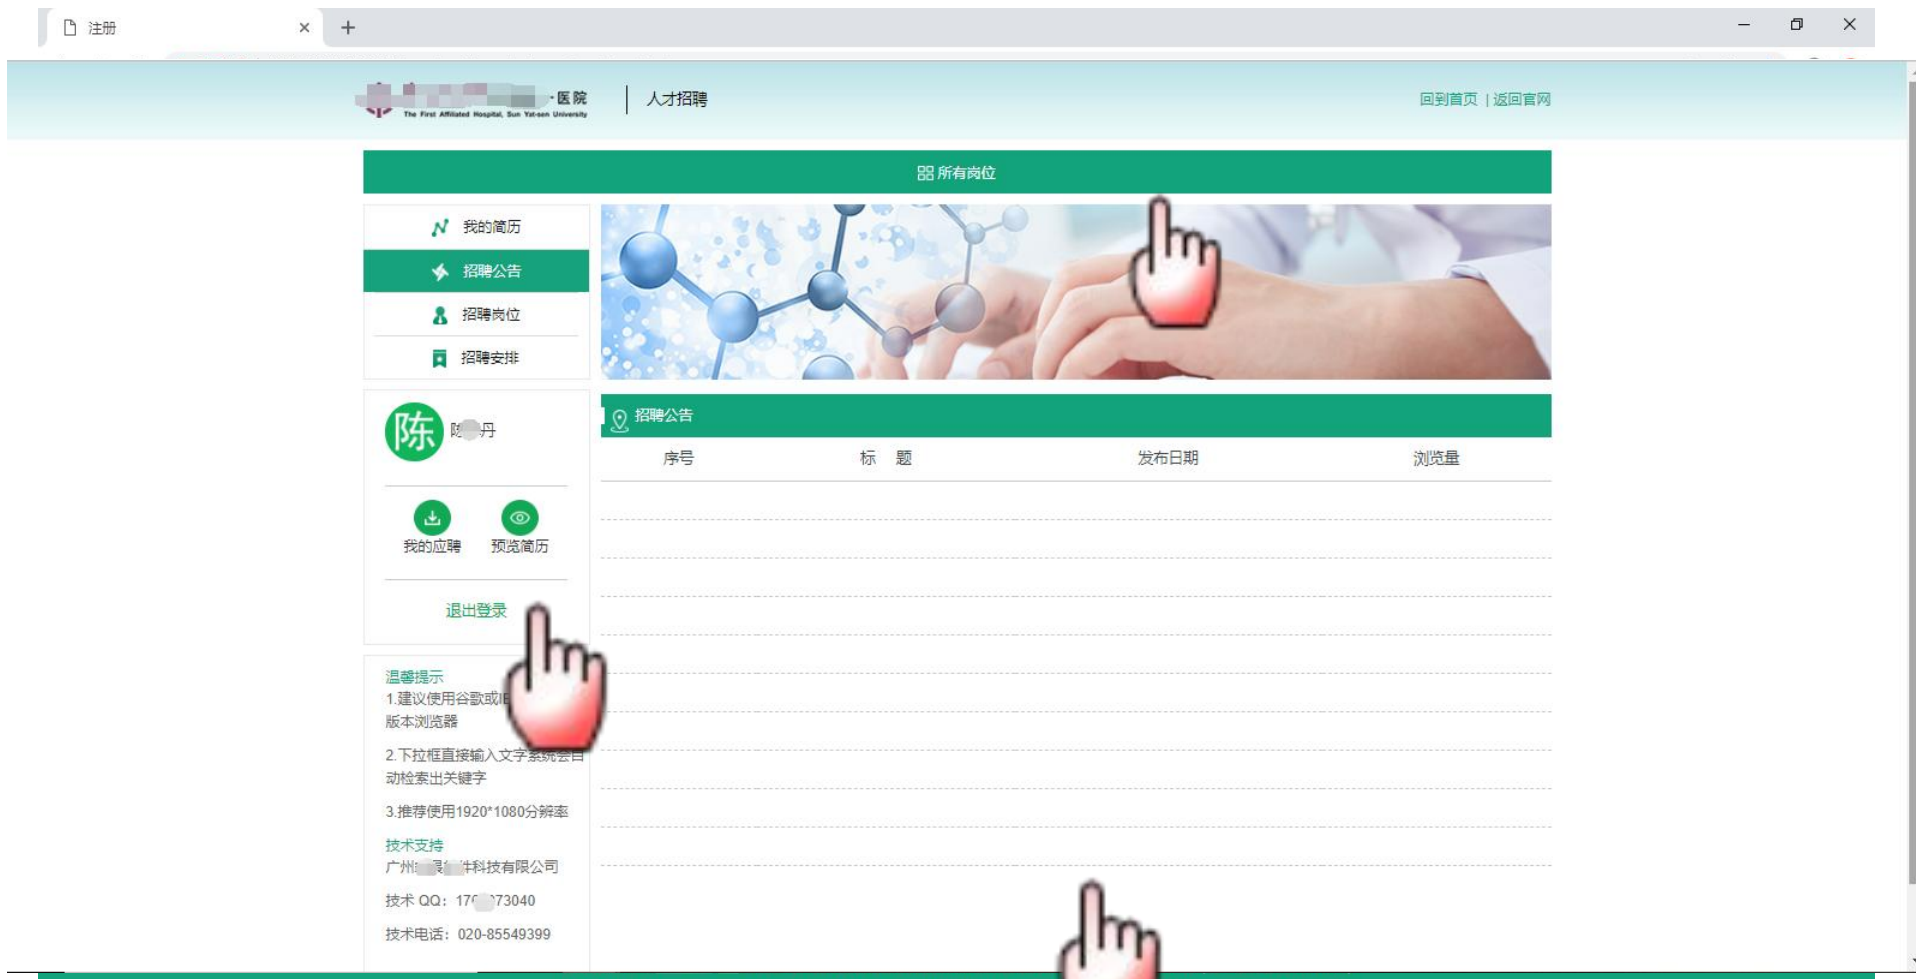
注册

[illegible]医院 The First Affiliated Hospital, Sun Yat-sen University | 人才招聘

回到首页 | 返回官网

所有岗位

我的简历
招聘公告
招聘岗位
招聘安排

陈
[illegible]丹

我的应聘 预览简历

退出登录

温馨提示
1.建议使用谷歌或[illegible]版本浏览器
2.下拉框直接输入文字系统会自动检索出关键字
3.推荐使用1920*1080分辨率
技术支持
广州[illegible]科技有限公司
技术 QQ：17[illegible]73040
技术电话：020-85549399

招聘公告

| 序号 | 标 题 | 发布日期 | 浏览量 |
|---|---|---|---|